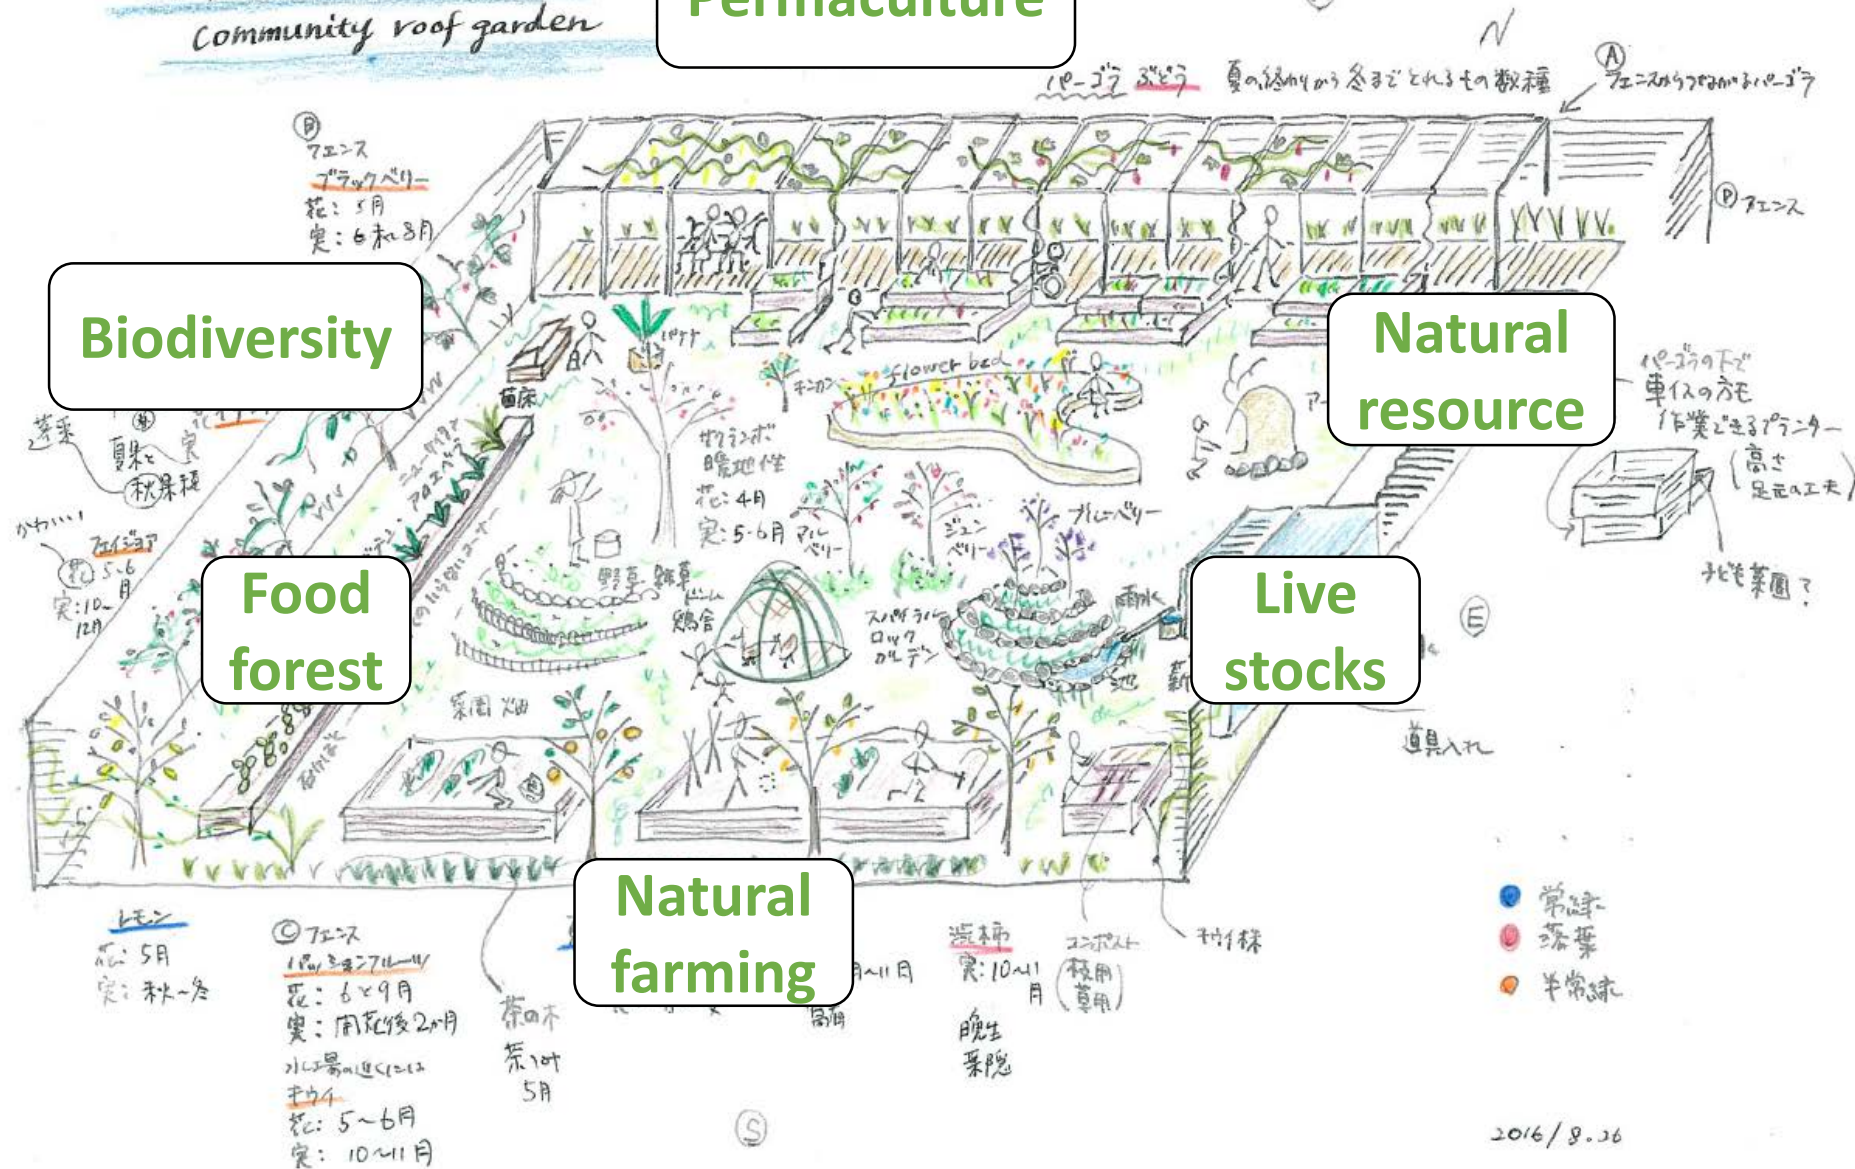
Community roof garden

Permaculture

N

Ⓐ フェンスからつながるパーゴラ

パーゴラ ぶどう 夏の終わりから冬までとれるもの数種

Ⓑ フェンス
ブラックベリー
花：5月
実：6月〜8月

Ⓓ フェンス

Biodiversity

Natural resource

パーゴラの下で
車イスの方も
作業できるプランター
高さ
足元の工夫

子ども菜園？

苗床

サクランボ
暖地性
花：4月
実：5-6月

flower bed

ブルーベリー

ジューンベリー

芽吹
夏と秋果樹

かわいい！
フェイジョア
花：5-6月
実：10-12月

Food forest

野草 雑草

鶏舎

スパイラル
ロックガーデン

雨水

Live stocks

Ⓔ

道具入れ

菜園 畑

Natural farming

レモン
花：5月
実：秋〜冬

Ⓒ フェンス
パッションフルーツ
花：6と9月
実：開花後2か月

水上器の近くには
キウイ
花：5〜6月
実：10〜11月

茶の木
茶摘
5月

渋柿
実：10〜11月

晩生
早生

コンポスト
(枝用)
(草用)

キウイ株

常緑
落葉
半常緑

Ⓢ

2016/8.26